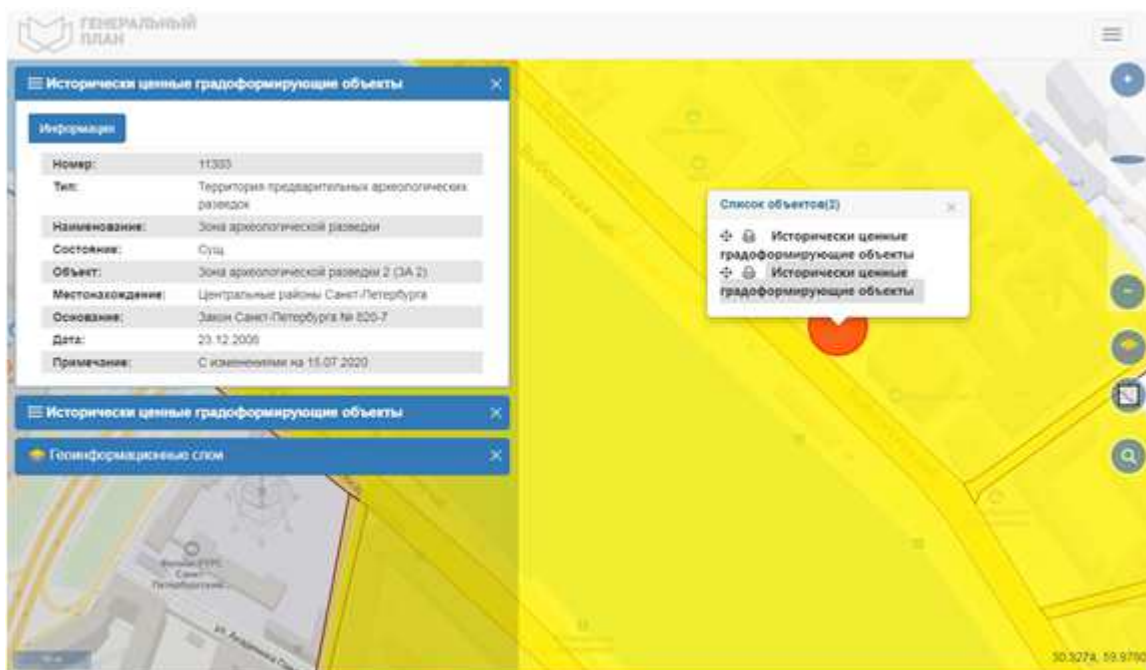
ГЕНЕРАЛЬНЫЙ ПЛАН

Исторически ценные градоформирующие объекты

Информация

| | |
|---|---|
| Номер: | 11333 |
| Тип: | Территория предварительных археологических разведок |
| Наименование: | Зона археологической разведки |
| Состояние: | Сущ. |
| Объект: | Зона археологической разведки 2 (ЗА 2) |
| Местонахождение: | Центральные районы Санкт-Петербурга |
| Основание: | Закон Санкт-Петербурга № 820-7 |
| Дата: | 23.12.2008 |
| Примечание: | С изменениями на 15.07.2020 |

Исторически ценные градоформирующие объекты

Геоинформационные слои

Список объектов(2)

Исторически ценные градоформирующие объекты

Исторически ценные градоформирующие объекты

Выборгская наб.

ул. Академика Лебедева

30.3274, 59.9750